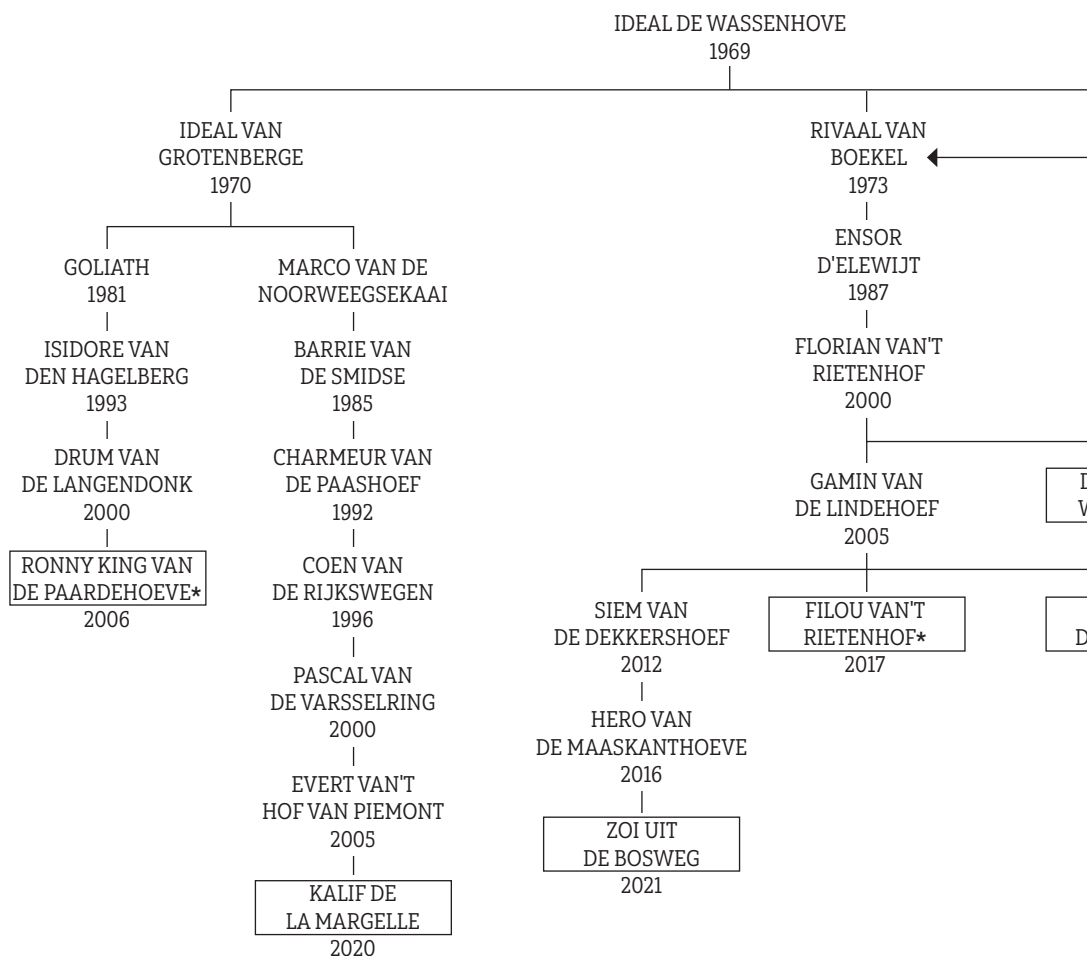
IDEAL DE WASSENHOVE
1969

IDEAL VAN GROTENBERGE
1970

GOLIATH
1981

ISIDORE VAN DEN HAGELBERG
1993

DRUM VAN DE LANGENDONK
2000

RONNY KING VAN DE PAARDEHOEVE*
2006

MARCO VAN DE NOORWEEGSEKAAI

BARRIE VAN DE SMIDSE
1985

CHARMEUR VAN DE PAASHOEF
1992

COEN VAN DE RIJKSWEGEN
1996

PASCAL VAN DE VARSSELRING
2000

EVERT VAN'T HOF VAN PIEMONT
2005

KALIF DE LA MARGELLE
2020

RIVAAL VAN BOEKEL
1973

ENSOR D'ELEWIJT
1987

FLORIAN VAN'T RIETENHOF
2000

GAMIN VAN DE LINDEHOEF
2005

SIEM VAN DE DEKKERSHOEF
2012

HERO VAN DE MAASKANTHOEVE
2016

ZOI UIT DE BOSWEG
2021

FILOU VAN'T RIETENHOF*
2017

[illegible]
W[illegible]

D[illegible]